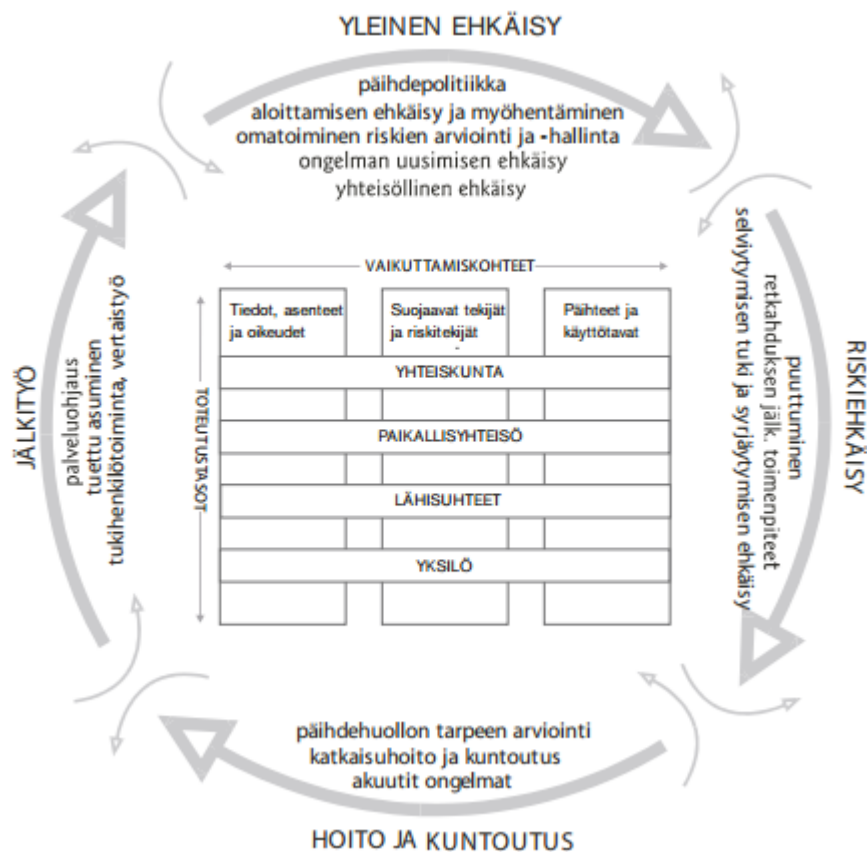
YLEINEN EHKÄISY

päihdepolitiikka
aloittamisen ehkäisy ja myöhentäminen
omatoiminen riskien arviointi ja -hallinta
ongelman uusimisen ehkäisy
yhteisöllinen ehkäisy

RISKIEHKÄISY

puuttuminen
retkahduksen jälk. toimenpiteet
selviytymisen tuki ja syrjäytymisen ehkäisy

VAIKUTTAMISKOHTEET

Tiedot, asenteet ja oikeudet

Suojaavat tekijät ja riskitekijät

Päihteet ja käyttötavat

TOTEUTUSTASOT

YHTEISKUNTA

PAIKALLISYHTEISÖ

LÄHISUHTEET

YKSILÖ

JÄLKITYÖ

palveluohjaus
tuettu asuminen
tukihenkilötoiminta, vertaistyö

päihdehuollon tarpeen arviointi
katkaisuhoito ja kuntoutus
akuutit ongelmat

HOITO JA KUNTOUTUS